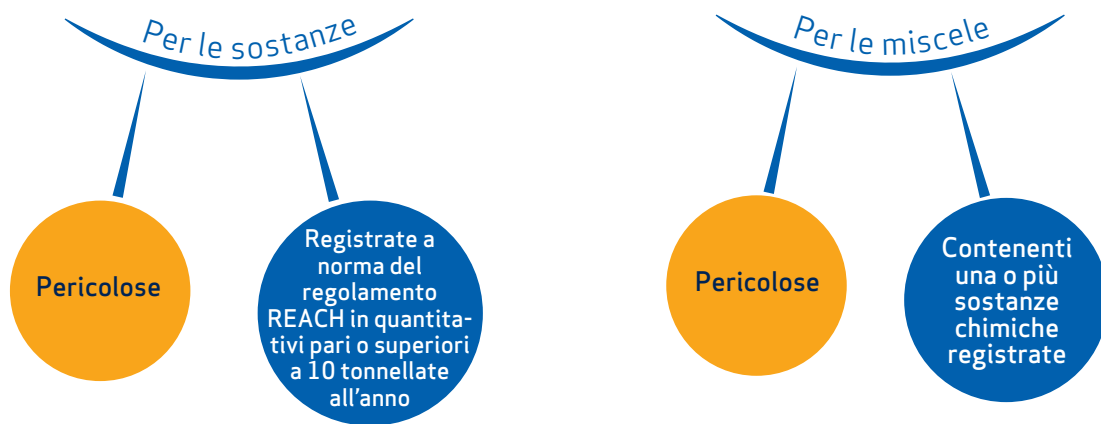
Per le sostanze

Pericolose

Registrate a norma del regolamento REACH in quantitativi pari o superiori a 10 tonnellate all'anno

Per le miscele

Pericolose

Contenenti una o più sostanze chimiche registrate